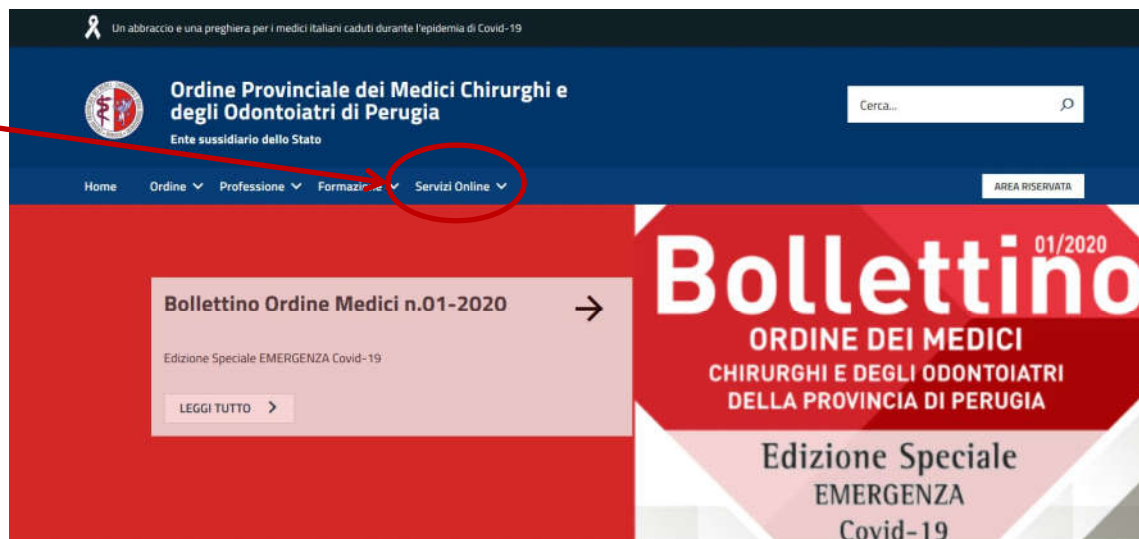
Un abbraccio e una preghiera per i medici italiani caduti durante l'epidemia di Covid-19

Ordine Provinciale dei Medici Chirurghi e degli Odontoiatri di Perugia

Ente sussidiario dello Stato

Cerca...

Home Ordine Professione Formazione Servizi Online

AREA RISERVATA

Bollettino Ordine Medici n.01-2020

Edizione Speciale EMERGENZA Covid-19

LEGGI TUTTO

01/2020

Bollettino

ORDINE DEI MEDICI

CHIRURGHI E DEGLI ODONTOIATRI DELLA PROVINCIA DI PERUGIA

Edizione Speciale

EMERGENZA

Covid-19